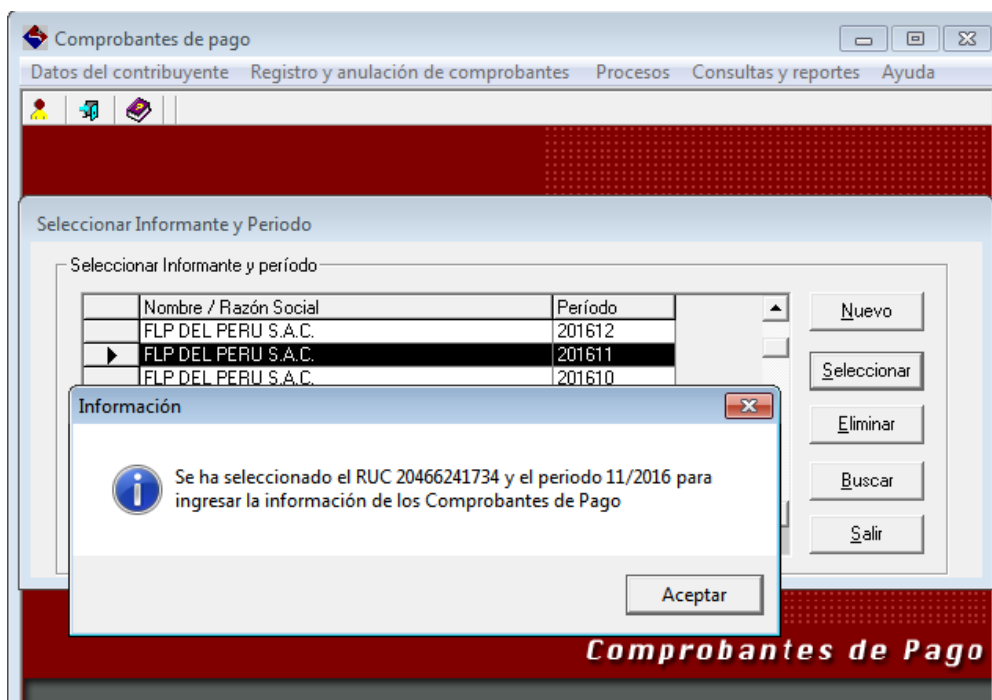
Comprobantes de pago

Datos del contribuyente Registro y anulación de comprobantes Procesos Consultas y reportes Ayuda

Seleccionar Informante y Periodo

Seleccionar Informante y período

| | Nombre / Razón Social | Período |
|---|---|---|
| | FLP DEL PERU S.A.C. | 201612 |
| ▶ | FLP DEL PERU S.A.C. | 201611 |
| | FLP DEL PERU S.A.C. | 201610 |

Nuevo

Seleccionar

Eliminar

Buscar

Salir

Información

Se ha seleccionado el RUC 20466241734 y el periodo 11/2016 para ingresar la información de los Comprobantes de Pago

Aceptar

Comprobantes de Pago